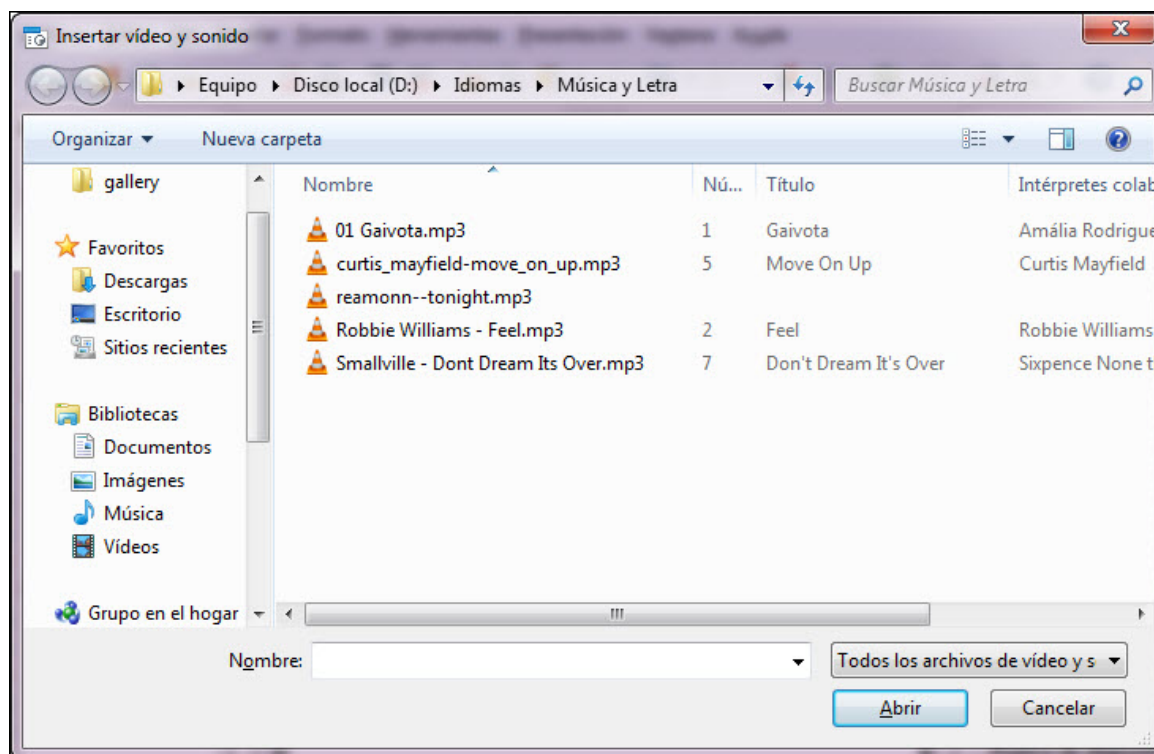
Insertar vídeo y sonido

Equipo ▸ Disco local (D:) ▸ Idiomas ▸ Música y Letra

Buscar Música y Letra

Organizar ▾ Nueva carpeta

gallery

Favoritos
Descargas
Escritorio
Sitios recientes

Bibliotecas
Documentos
Imágenes
Música
Vídeos

Grupo en el hogar

| Nombre | Nú... | Título | Intérpretes colab |
|---|---|---|---|
| 01 Gaivota.mp3 | 1 | Gaivota | Amália Rodrigue |
| curtis_mayfield-move_on_up.mp3 | 5 | Move On Up | Curtis Mayfield |
| reamonn--tonight.mp3 | | | |
| Robbie Williams - Feel.mp3 | 2 | Feel | Robbie Williams |
| Smallville - Dont Dream Its Over.mp3 | 7 | Don't Dream It's Over | Sixpence None t |

Nombre:

Todos los archivos de vídeo y s

Abrir

Cancelar